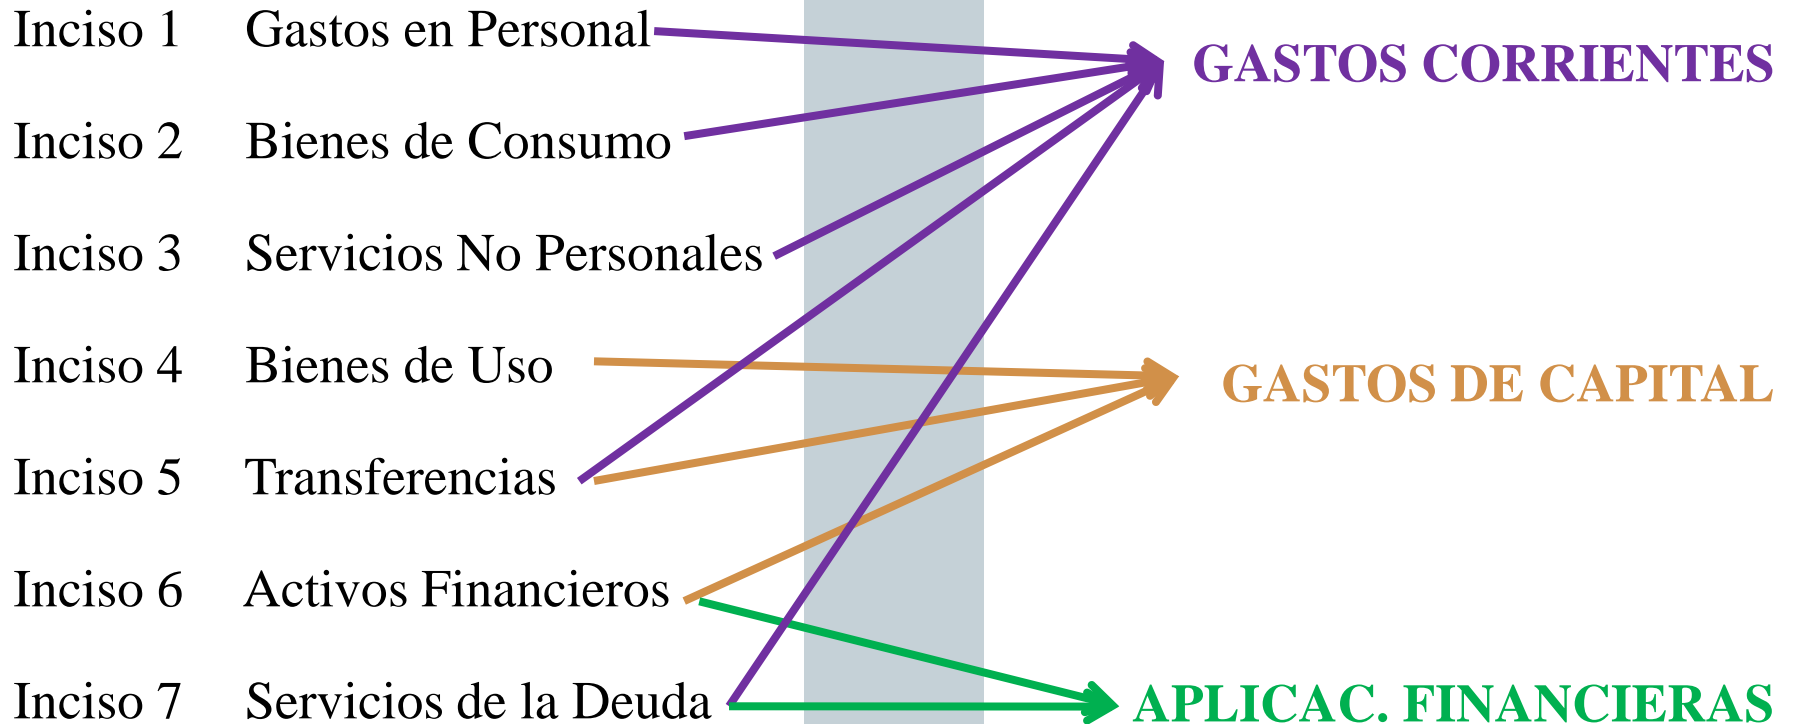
Inciso 1 Gastos en Personal

Inciso 2 Bienes de Consumo

Inciso 3 Servicios No Personales

Inciso 4 Bienes de Uso

Inciso 5 Transferencias

Inciso 6 Activos Financieros

Inciso 7 Servicios de la Deuda

GASTOS CORRIENTES

GASTOS DE CAPITAL

APLICAC. FINANCIERAS